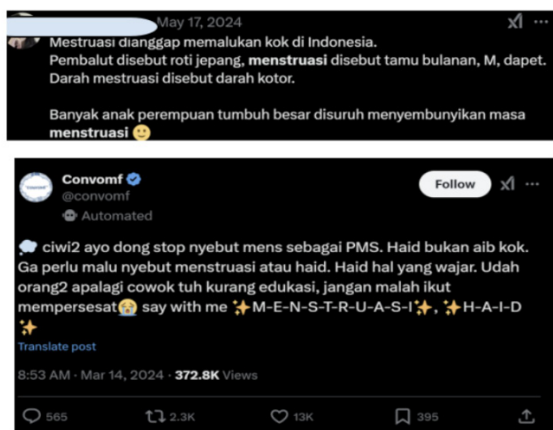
May 17, 2024

Mestruasi dianggap memalukan kok di Indonesia.
Pembalut disebut roti jepang, menstruasi disebut tamu bulanan, M, dapet.
Darah mestruasi disebut darah kotor.

Banyak anak perempuan tumbuh besar disuruh menyembunyikan masa menstruasi 🙂

Convomf
@convomf
Automated

Follow

💭 ciwi2 ayo dong stop nyebut mens sebagai PMS. Haid bukan aib kok. Ga perlu malu nyebut menstruasi atau haid. Haid hal yang wajar. Udah orang2 apalagi cowok tuh kurang edukasi, jangan malah ikut mempersesat😭 say with me ✨M-E-N-S-T-R-U-A-S-I✨, ✨H-A-I-D✨

Translate post

8:53 AM · Mar 14, 2024 · 372.8K Views

565 2.3K 13K 395